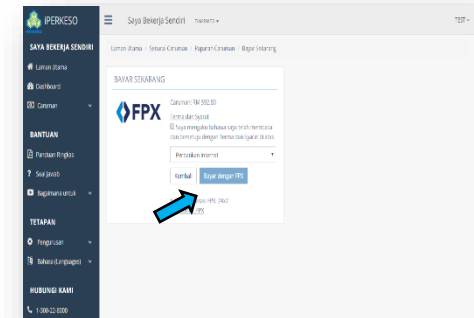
PERKESO

Saya Bekerja Sendiri DAFTAR ▾

TEST ▾

SAYA BEKERJA SENDIRI

Laman Utama

Dashboard

Caruman

BANTUAN

Panduan Ringkas

Soal Jawab

Bagaimana untuk

TETAPAN

Pengurusan

Bahasa (Languages)

HUBUNGI KAMI

1-300-22-8000

Laman Utama / Senarai Caruman / Bayaran Caruman / Bayar Sekarang

BAYAR SEKARANG

FPX

Caruman: RM 592.80

Terma dan Syarat

Saya mengaku bahawa saya telah membaca dan bersetuju dengan Terma dan Syarat di atas

Perbankan Internet

Kembali

Bayar dengan FPX

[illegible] FPX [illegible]

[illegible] FPX